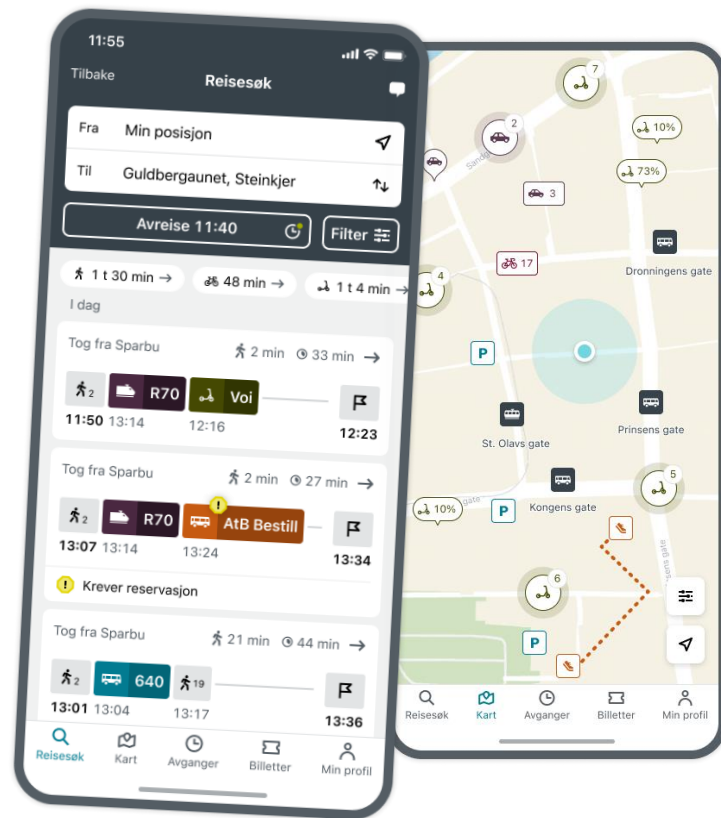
11:55

Tilbake
Reisesøk

Fra Min posisjon
Til Guldbergaunet, Steinkjer

Avreise 11:40
Filter

1 t 30 min →
48 min →
1 t 4 min →

I dag

Tog fra Sparbu
2 min 33 min →
2
R70
Voi
11:50 13:14 12:16 12:23

Tog fra Sparbu
2 min 27 min →
2
R70
AtB Bestill
13:07 13:14 13:24 13:34
Krever reservasjon

Tog fra Sparbu
21 min 44 min →
2
640
19
13:01 13:04 13:17 13:36

Reisesøk
Kart
Avganger
Billetter
Min profil

7
2
10%
73%
3
17
Dronningens gate
4
P
St. Olavs gate
Prinsens gate
5
10%
P
Kongens gate
6
P

Reisesøk
Kart
Avganger
Billetter
Min profil